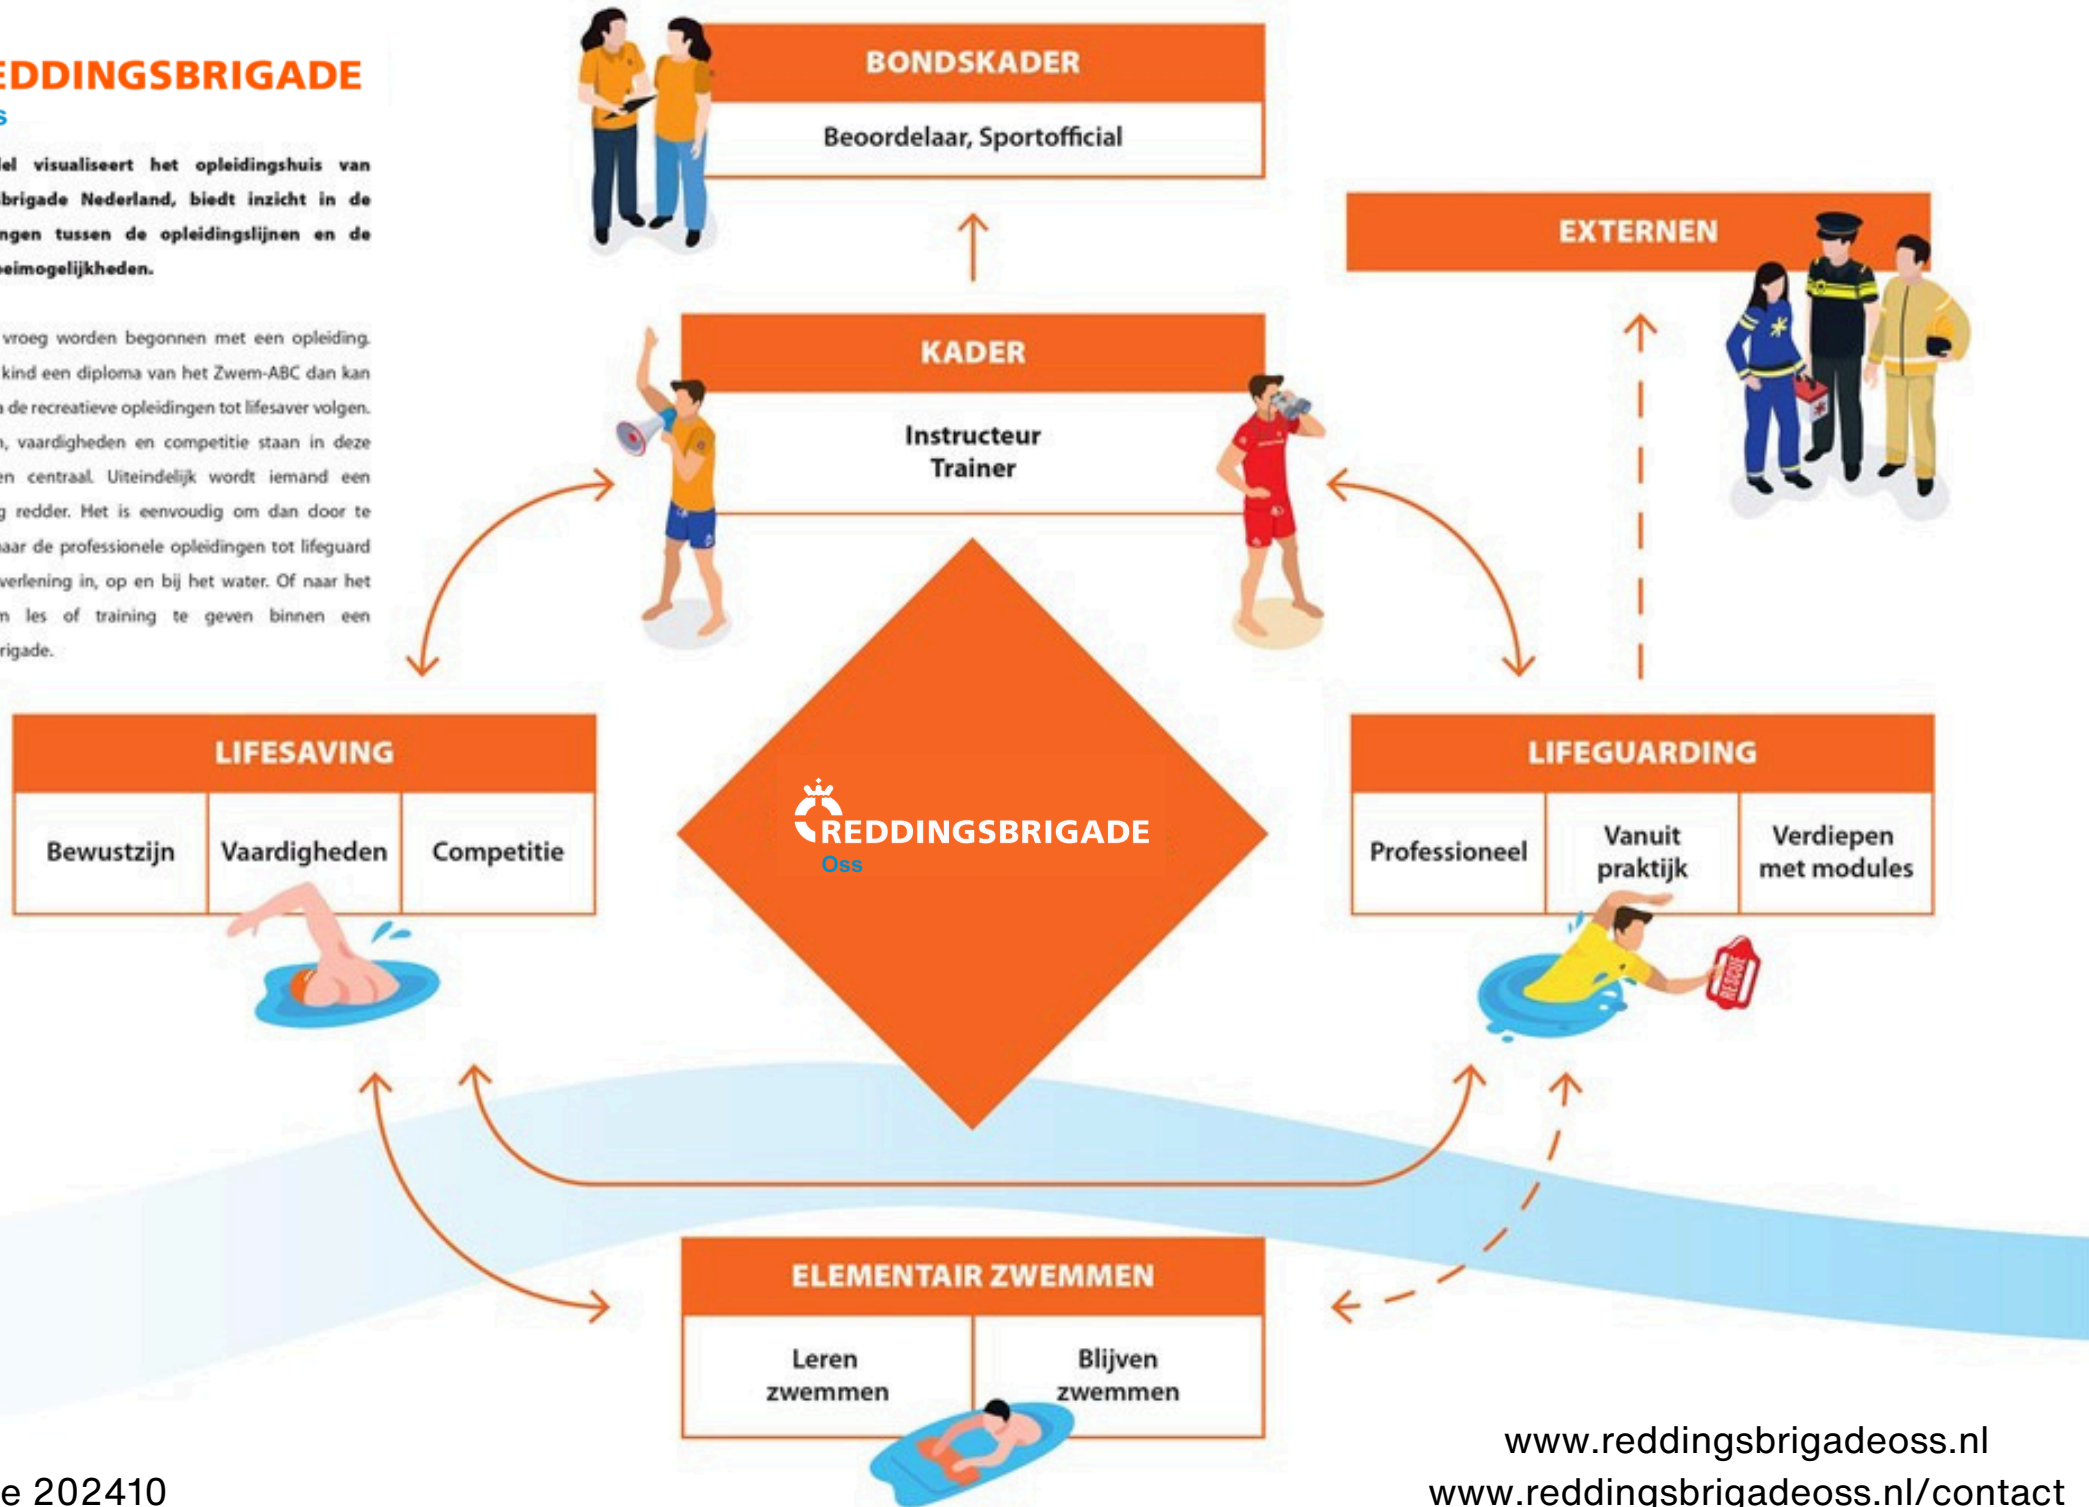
EDDINGSBRIGADE
s

el visualiseert het opleidingshuis van brigade Nederland, biedt inzicht in de ngen tussen de opleidingslijnen en de eimogelijkheden.

vroeg worden begonnen met een opleiding. kind een diploma van het Zwem-ABC dan kan de recreatieve opleidingen tot lifesaver volgen. , vaardigheden en competitie staan in deze n centraal. Uiteindelijk wordt iemand een redder. Het is eenvoudig om dan door te aar de professionele opleidingen tot lifeguard verlening in, op en bij het water. Of naar het n les of training te geven binnen een rigade.

BONDSKADER
Beoordelaar, Sportofficial

EXTERNEN

KADER
Instructeur
Trainer

LIFESAVING
| Bewustzijn | Vaardigheden | Competitie |
|---|---|---|

REDDINGSBRIGADE
Oss

LIFEGUARDING
| Professioneel | Vanuit praktijk | Verdiepen met modules |
|---|---|---|

RESCUE

ELEMENTAIR ZWEMMEN
| Leren zwemmen | Blijven zwemmen |
|---|---|

e 202410

www.reddingsbrigadeoss.nl
www.reddingsbrigadeoss.nl/contact